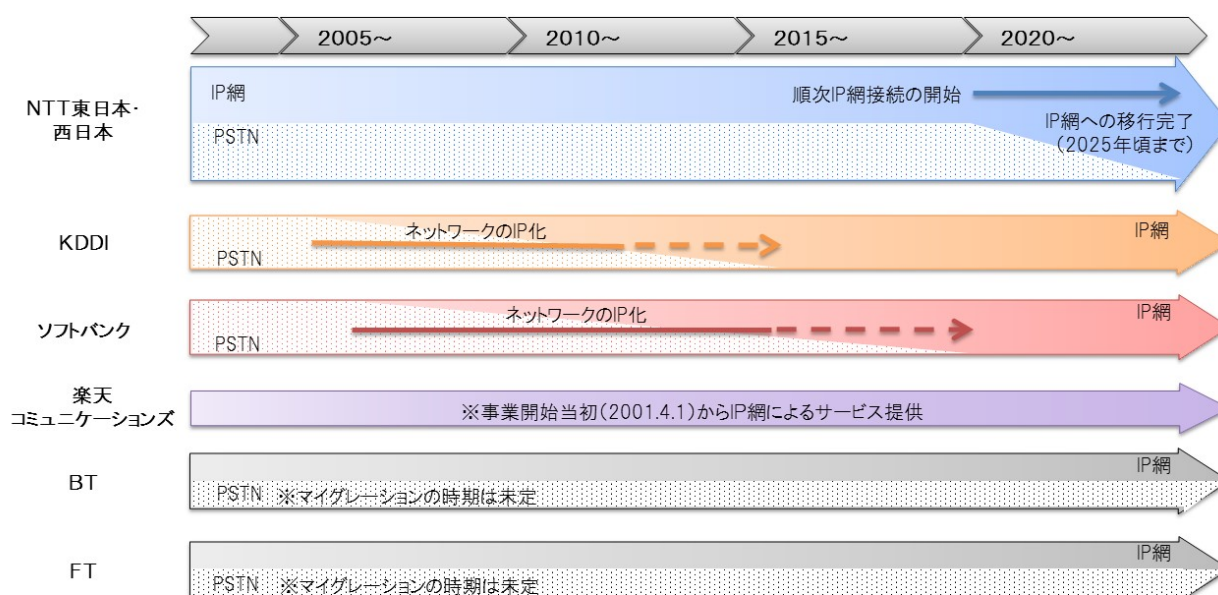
2005～ 2010～ 2015～ 2020～

NTT東日本･西日本

IP網

順次IP網接続の開始

IP網への移行完了（2025年頃まで）

PSTN

KDDI

ネットワークのIP化

IP網

PSTN

ソフトバンク

ネットワークのIP化

IP網

PSTN

楽天コミュニケーションズ

※事業開始当初（2001.4.1）からIP網によるサービス提供

BT

IP網

PSTN ※マイグレーションの時期は未定

FT

IP網

PSTN ※マイグレーションの時期は未定